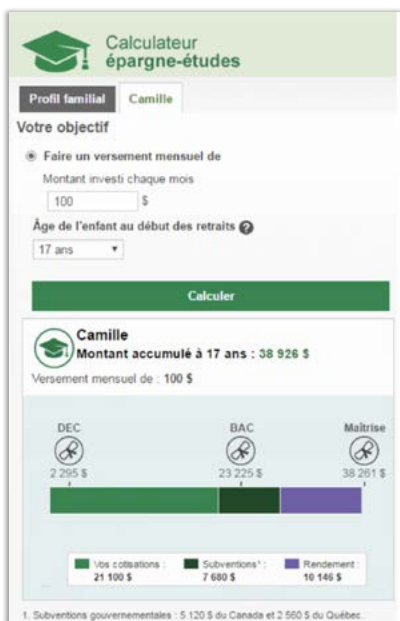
Calculateur épargne-études

Profil familial
Camille

Votre objectif

Faire un versement mensuel de

Montant investi chaque mois

100 $

Âge de l'enfant au début des retraits

17 ans

Calculer

Camille

Montant accumulé à 17 ans : 38 926 $

Versement mensuel de : 100 $

DEC
2 295 $

BAC
23 225 $

Maîtrise
38 261 $

Vos cotisations : 21 100 $

Subventions¹ : 7 680 $

Rendement : 10 146 $

1. Subventions gouvernementales : 5 120 $ du Canada et 2 560 $ du Québec.